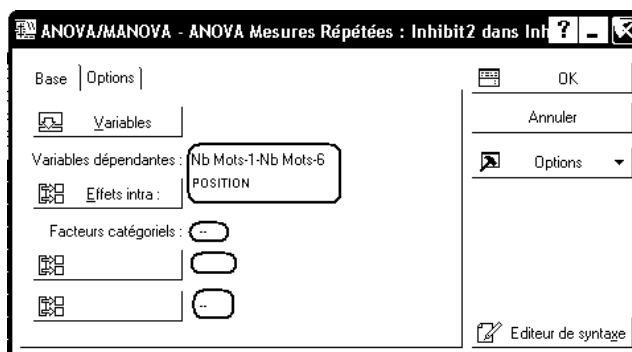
ANOVA/MANOVA - ANOVA Mesures Répétées : Inhibit2 dans Inh

Base | Options

Variables

Variables dépendantes : Nb Mots-1-Nb Mots-6

Effets intra : POSITION

Facteurs catégoriels : --

--

OK

Annuler

Options

Editeur de syntaxe